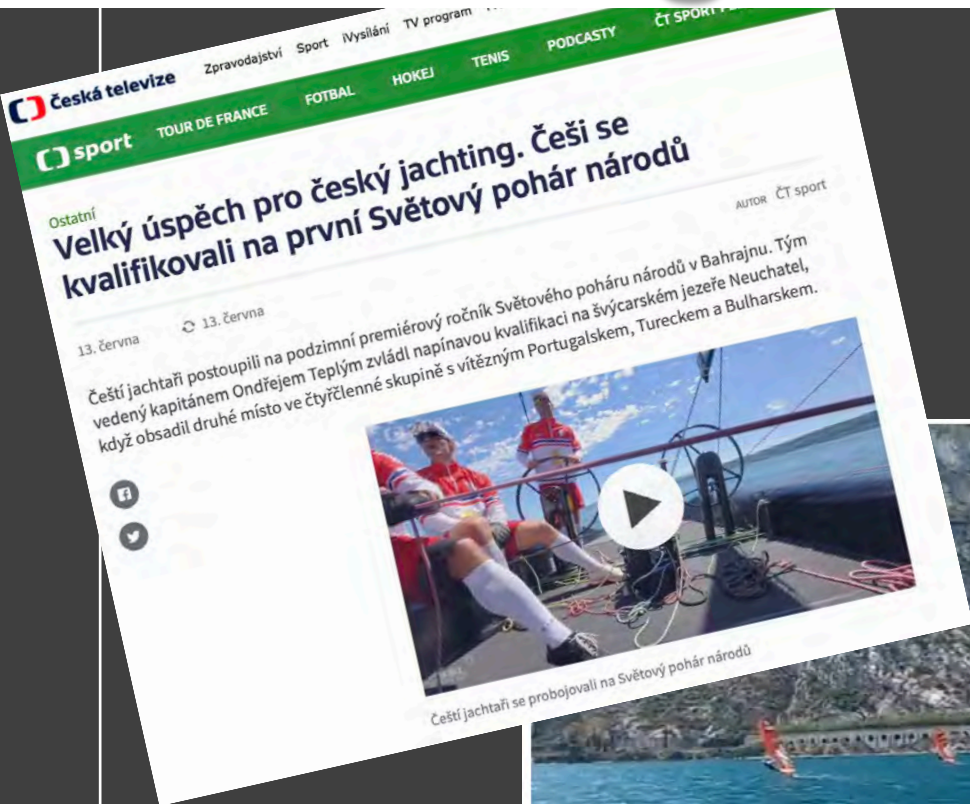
Česká televize

Zpravodajství Sport iVysílání TV program

ČT SPORT

sport

TOUR DE FRANCE FOTBAL HOKEJ TENIS PODCASTY

Ostatní

Velký úspěch pro český jachting. Češi se kvalifikovali na první Světový pohár národů

AUTOR ČT sport

13. června 13. června

Čeští jachtaři postoupili na podzimní premiérový ročník Světového poháru národů v Bahrajnu. Tým vedený kapitánem Ondřejem Teplým zvládl napínavou kvalifikaci na švýcarském jezeře Neuchatel, když obsadil druhé místo ve čtyřčlenné skupině s vítězným Portugalskem, Tureckem a Bulharskem.

Čeští jachtaři se probojovali na Světový pohár národů